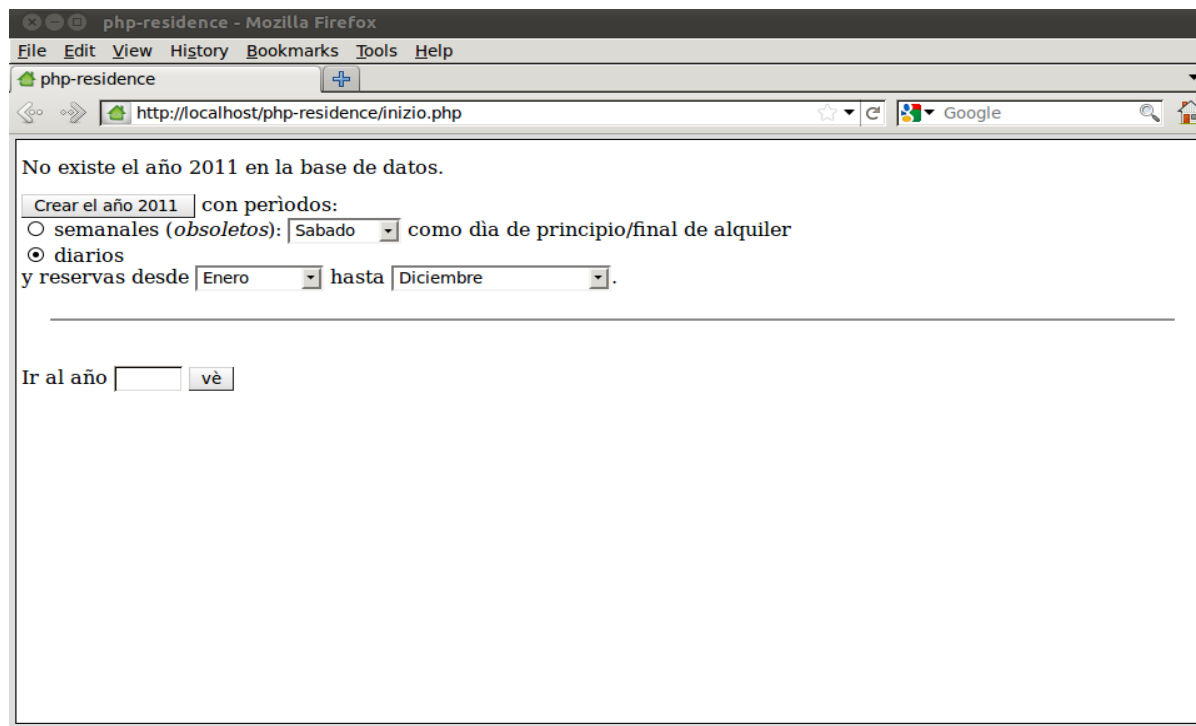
php-residence - Mozilla Firefox

File Edit View History Bookmarks Tools Help

php-residence

http://localhost/php-residence/inizio.php

Google

No existe el año 2011 en la base de datos.

Crear el año 2011 con perìodos:
semanales (*obsoletos*): Sabado como dìa de principio/final de alquiler
diarios
y reservas desde Enero hasta Diciembre .

Ir al año vè